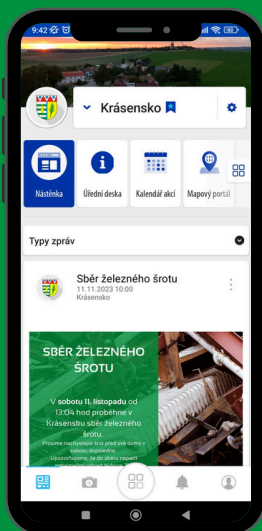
9:42

Krásensko

Nástěnka

Úřední deska

Kalendář akcí

Mapový portál

Typy zpráv

Sběr železného šrotu

11.11.2023 10:00

Krásensko

SBĚR ŽELEZNÉHO ŠROTU

V sobotu 11. listopadu od 13:04 hod proběhne v Krásensku sběr železného šrotu.

Prosíme nachystejte šrot před své domy v sobotu dopoledne.

Upozorňujeme, že do sběru nepatří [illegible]